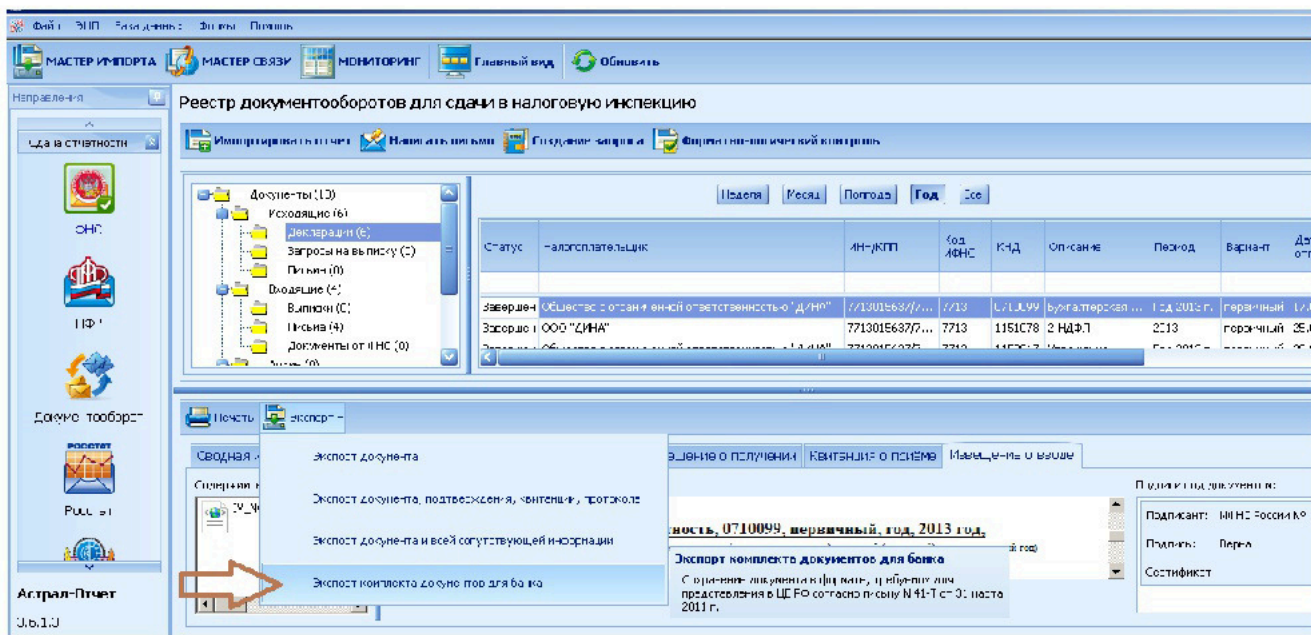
Файл ЭЦП Разделения Формы Помощь

МАСТЕР ИМПОРТА МАСТЕР СВЯЗИ МОНИТОРИНГ Главный вид Обновить

Направления

Сдача отчетности

ФНС

ПФР

Документооборот

Росстат

Астрал-Отчет

3.6.1.0

Реестр документооборотов для сдачи в налоговую инспекцию

Импортировать отчет Написать письмо Создание запроса Формально-логический контроль

Документы (10)
Исходящие (6)
Декларации (6)
Запросы на выписку (0)
Письма (0)
Входящие (4)
Выписки (0)
Письма (4)
Документы от ФНС (0)

Неделя Месяц Полгода Год Все

| Статус | Налогоплательщик | ИНН/КПП | Код ИФНС | КНД | Описание | Период | Вариант | Да от |
|---|---|---|---|---|---|---|---|---|
| Завершен | Общество с ограниченной ответственностью "ДИНА" | 7713015637/7... | 7713 | 0710099 | Бухгалтерская ... | Год 2013 г. | первичный | 17.0 |
| Завершен | ООО "ДИНА" | 7713015637/7... | 7713 | 1151078 | 2 НДФЛ | 2013 | первичный | 25.0 |

Печать Экспорт

Сводная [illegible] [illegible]едение о получении Квитанция о приеме Извещение о вводе

Экспорт документа
Экспорт документа, подтверждения, квитанции, протокола
Экспорт документа и всей сопутствующей информации
Экспорт комплекта документов для банка

ность, 0710099, первичный, год, 2013 год,

Экспорт комплекта документов для банка
Сохранение документа в формате, требуемом для представления в ЦБ РФ согласно письму N 41-Т от 31 марта 2011 г.

Подписи под документом:
Подписант: МИНС России №
Подпись: Верна
Сертификат